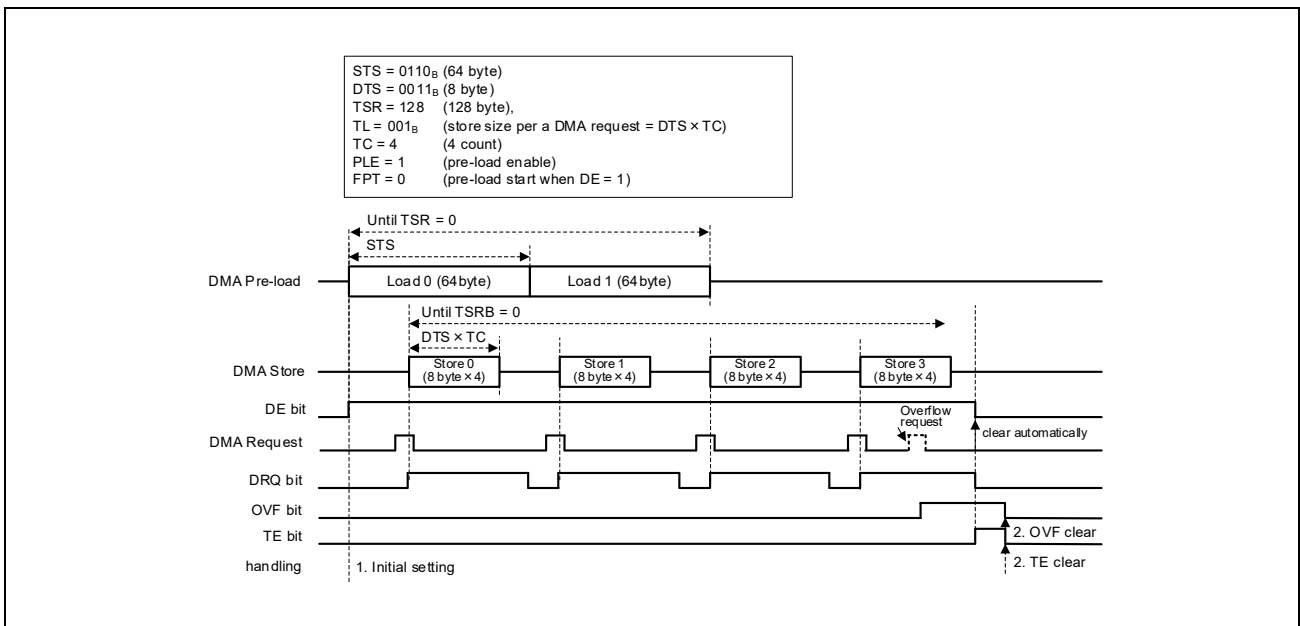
STS = 0110$_B$ (64 byte)
DTS = 0011$_B$ (8 byte)
TSR = 128 (128 byte),
TL = 001$_B$ (store size per a DMA request = DTS × TC)
TC = 4 (4 count)
PLE = 1 (pre-load enable)
FPT = 0 (pre-load start when DE = 1)

Until TSR = 0

STS

DMA Pre-load

Load 0 (64byte)

Load 1 (64byte)

Until TSRB = 0

DTS × TC

DMA Store

Store 0 (8 byte × 4)

Store 1 (8 byte × 4)

Store 2 (8 byte × 4)

Store 3 (8 byte × 4)

DE bit

Overflow request

DMA Request

clear automatically

DRQ bit

OVF bit

TE bit

2. OVF clear

handling

1. Initial setting

2. TE clear